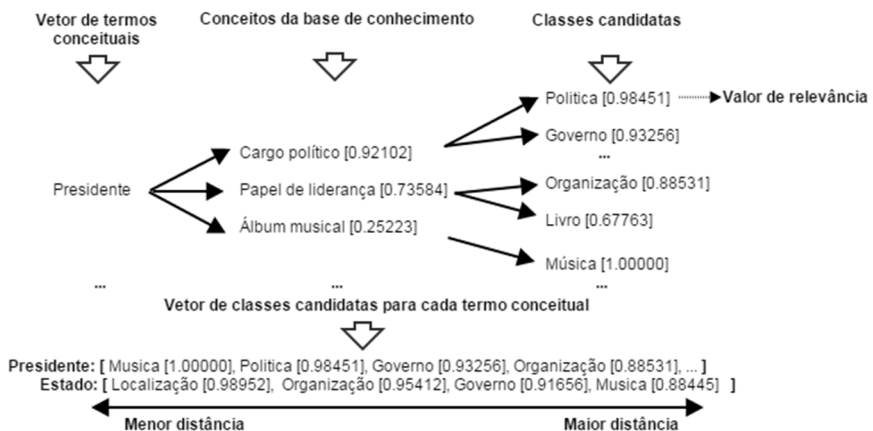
Vetor de termos conceituais

Conceitos da base de conhecimento

Classes candidatas

Politica [0.98451]

Valor de relevância

Governo [0.93256]

...

Cargo político [0.92102]

Presidente

Papel de liderança [0.73584]

Organização [0.88531]

Livro [0.67763]

Álbum musical [0.25223]

Música [1.00000]

...

...

...

Vetor de classes candidatas para cada termo conceitual

Presidente: [ Musica [1.00000], Politica [0.98451], Governo [0.93256], Organização [0.88531], ... ]
Estado: [ Localização [0.98952], Organização [0.95412], Governo [0.91656], Musica [0.88445] ]

Menor distância

Maior distância